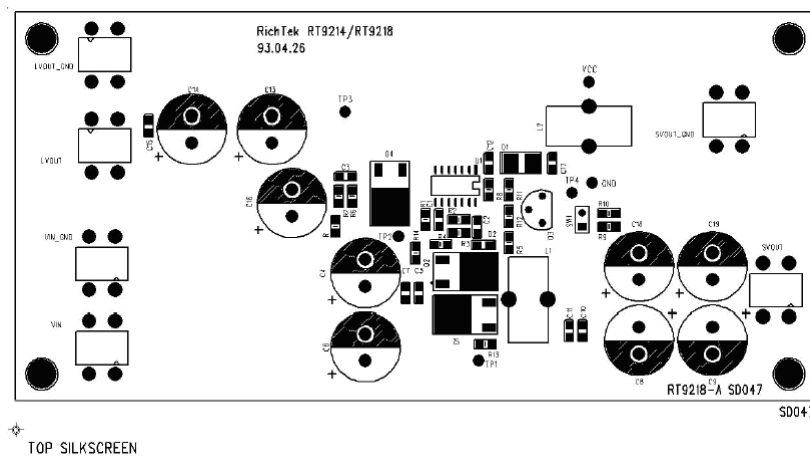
RichTek RT9214/RT9218
93.04.26

LVOUT_GND
LVOUT
VIN_GND
VIN
C14
C13
C15
TP3
C3
C18
Q4
C4
TP2
C5
C6
Q2
Q5
R13
TP1
L1
U1
Q1
VCC
L7
SVOUT_GND
TP4
GND
SW1
R10
R9
C16
C19
SVOUT
C8
C9
RT9218-A SD047
SD047

TOP SILKSCREEN